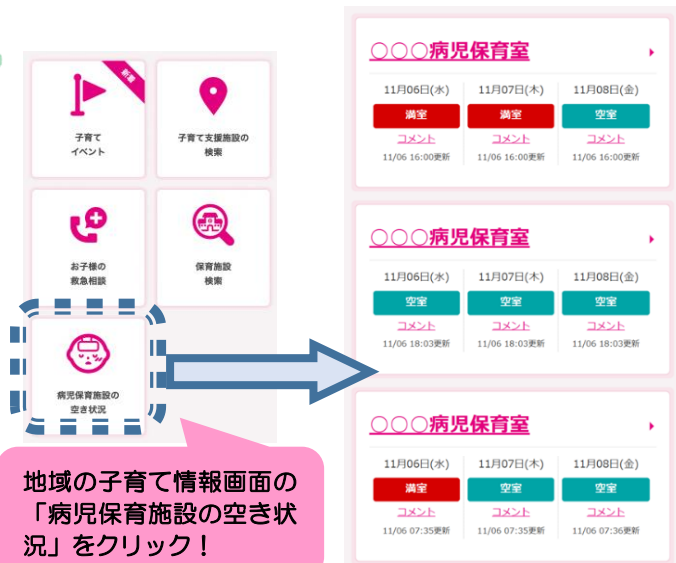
新着

子育て
イベント

子育て支援施設の
検索

お子様の
救急相談

保育施設
検索

病児保育施設の
空き状況

地域の子育て情報画面の「病児保育施設の空き状況」をクリック！

○○○病児保育室

| 11月06日(水) | 11月07日(木) | 11月08日(金) |
|---|---|---|
| 満室 | 満室 | 空室 |
| コメント | コメント | コメント |
| 11/06 16:00更新 | 11/06 16:00更新 | 11/06 16:00更新 |

○○○病児保育室

| 11月06日(水) | 11月07日(木) | 11月08日(金) |
|---|---|---|
| 空室 | 空室 | 空室 |
| コメント | コメント | コメント |
| 11/06 18:03更新 | 11/06 18:03更新 | 11/06 18:03更新 |

○○○病児保育室

| 11月06日(水) | 11月07日(木) | 11月08日(金) |
|---|---|---|
| 満室 | 空室 | 空室 |
| コメント | コメント | コメント |
| 11/06 07:35更新 | 11/06 07:35更新 | 11/06 07:36更新 |